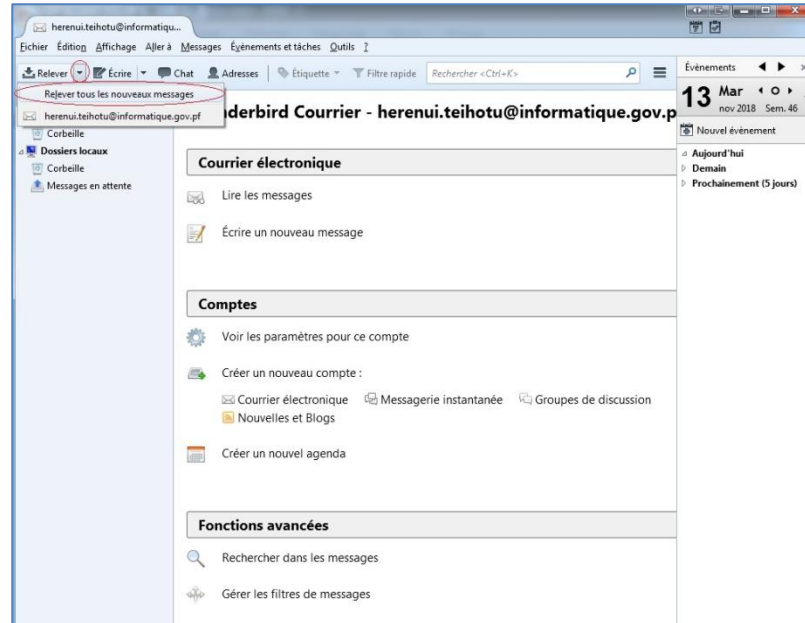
herenui.teihotu@informatiqu...

Fichier Édition Affichage Aller à Messages Événements et tâches Outils ?

Relever Écrire Chat Adresses Étiquette Filtre rapide Rechercher <Ctrl+K>

Relever tous les nouveaux messages

herenui.teihotu@informatique.gov.pf

Corbeille
Dossiers locaux
Corbeille
Messages en attente

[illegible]derbird Courrier - herenui.teihotu@informatique.gov.p

Courrier électronique

Lire les messages

Écrire un nouveau message

Comptes

Voir les paramètres pour ce compte

Créer un nouveau compte :

Courrier électronique Messagerie instantanée Groupes de discussion
Nouvelles et Blogs

Créer un nouvel agenda

Fonctions avancées

Rechercher dans les messages

Gérer les filtres de messages

Événements

13 Mar
nov 2018 Sem. 46

Nouvel événement

Aujourd'hui
Demain
Prochainement (5 jours)